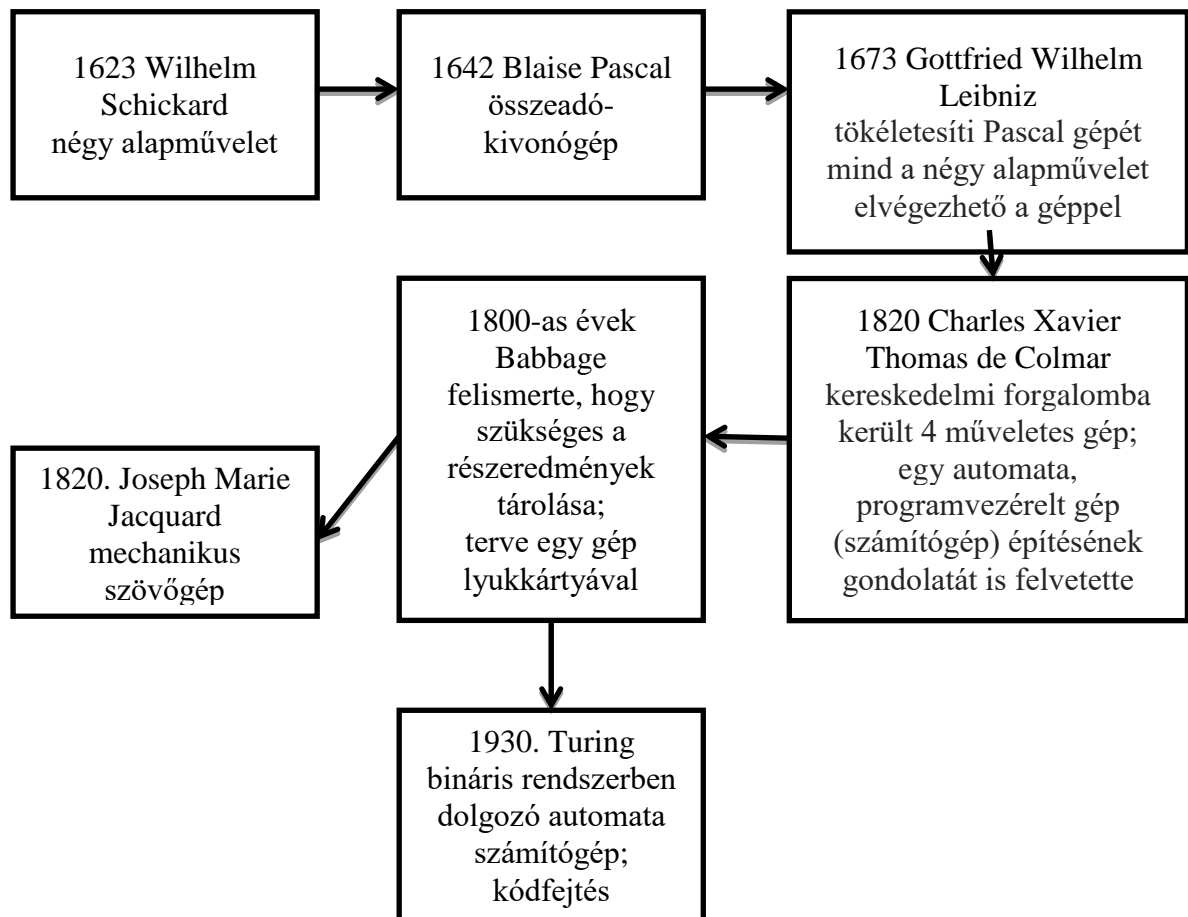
1623 Wilhelm Schickard
négy alapművelet

1642 Blaise Pascal
összeadó-kivonógép

1673 Gottfried Wilhelm Leibniz
tökéletesíti Pascal gépét mind a négy alapművelet elvégezhető a géppel

1820 Charles Xavier Thomas de Colmar
kereskedelmi forgalomba került 4 műveletes gép; egy automata, programvezérelt gép (számítógép) építésének gondolatát is felvetette

1800-as évek Babbage
felismerte, hogy szükséges a részeredmények tárolása; terve egy gép lyukkártyával

1820. Joseph Marie Jacquard
mechanikus szövőgép

1930. Turing
bináris rendszerben dolgozó automata számítógép; kódfejtés